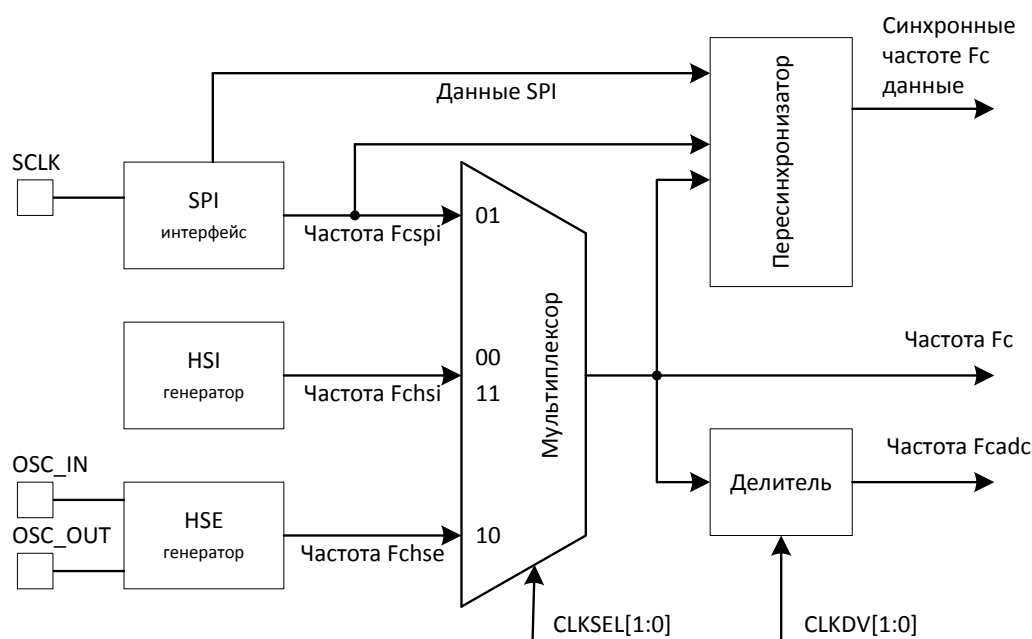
Синхронные частоте Fc данные

Пересинхронизатор

Данные SPI

SCLK

SPI
интерфейс

Частота Fcspi

01

HSI
генератор

Частота Fchsi

00
11

Мультиплексор

Частота Fc

OSC_IN

OSC_OUT

HSE
генератор

Частота Fchse

10

Делитель

Частота Fcadc

CLKSEL[1:0]

CLKDV[1:0]